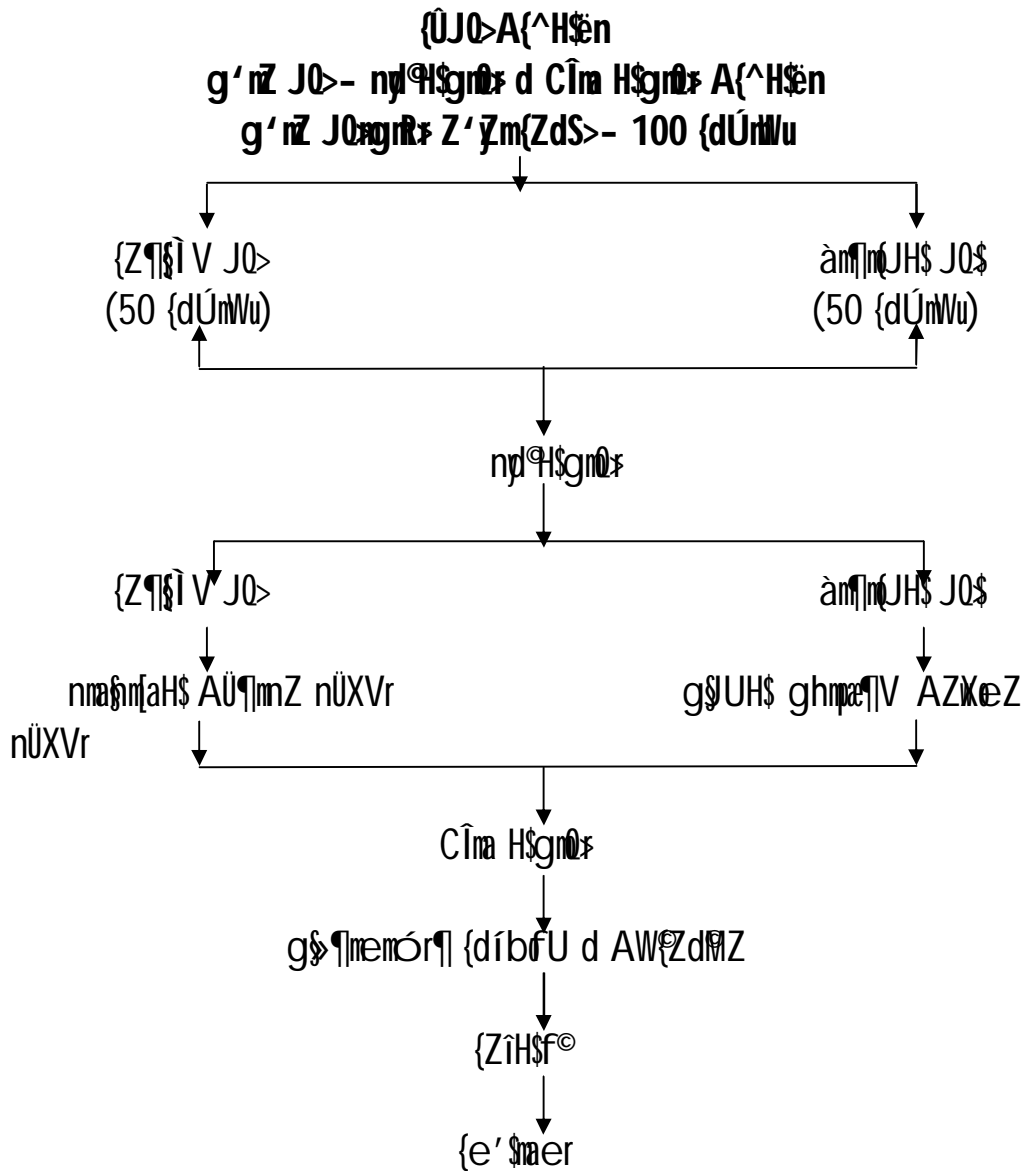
{ÛJ0>A{^H$ën
g'nZ J0>– ny©H$gm0> d CÎma H$gm0> A{^H$ën
g'nZ J0>gmR>Z'yZm{ZdS>– 100 {dÚmWu

{Z¶§Ì V J0>
(50 {dÚmWu)

àm¶mo{JH$ J0$
(50 {dÚmWu)

ny©H$gm0>

{Z¶§Ì V J0>

àm¶mo{JH$ J0$

nma§nm[aH$ AÜ¶mnZ nÜXVr

g§JUH$ ghmæ¶V AZwXoeZ nÜXVr

CÎma H$gm0>

g§¶moOrV {díbofU d AW©{Zd©MZ

{ZîH$f©

{e'$maer